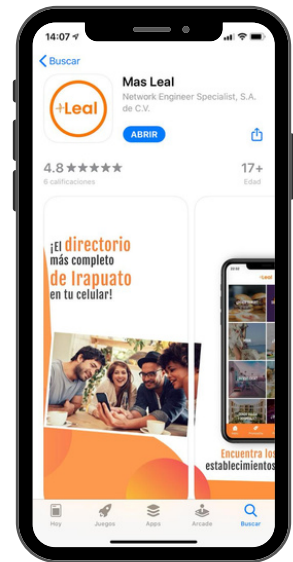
14:07

Buscar

+Leal

Mas Leal

Network Engineer Specialist, S.A. de C.V.

ABRIR

4.8 ★★★★★

6 calificaciones

17+

Edad

¡El directorio más completo de Irapuato en tu celular!

+Leal

Encuentra los establecimientos

Hoy

Juegos

Apps

Arcade

Buscar